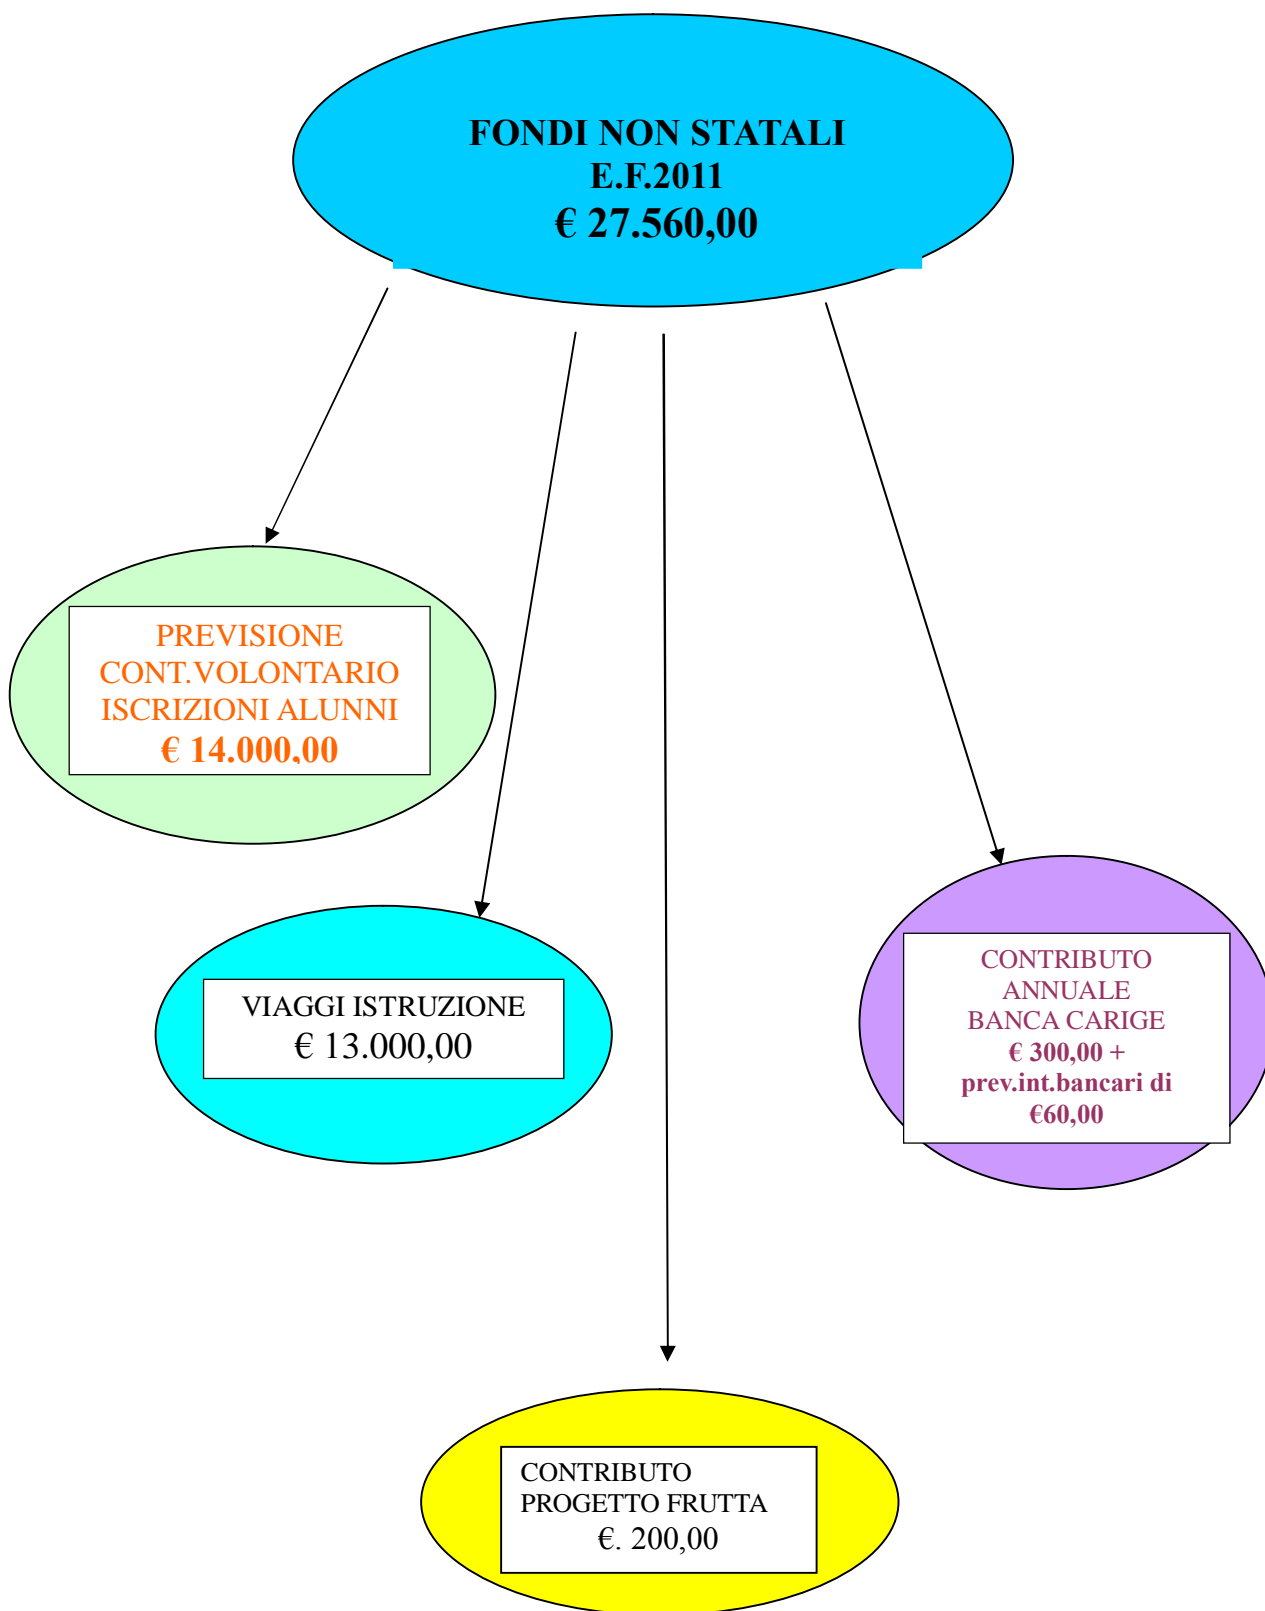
FONDI NON STATALI
E.F.2011
€ 27.560,00

PREVISIONE
CONT.VOLONTARIO
ISCRIZIONI ALUNNI
€ 14.000,00

VIAGGI ISTRUZIONE
€ 13.000,00

CONTRIBUTO
ANNUALE
BANCA CARIGE
€ 300,00 +
prev.int.bancari di
€60,00

CONTRIBUTO
PROGETTO FRUTTA
€. 200,00